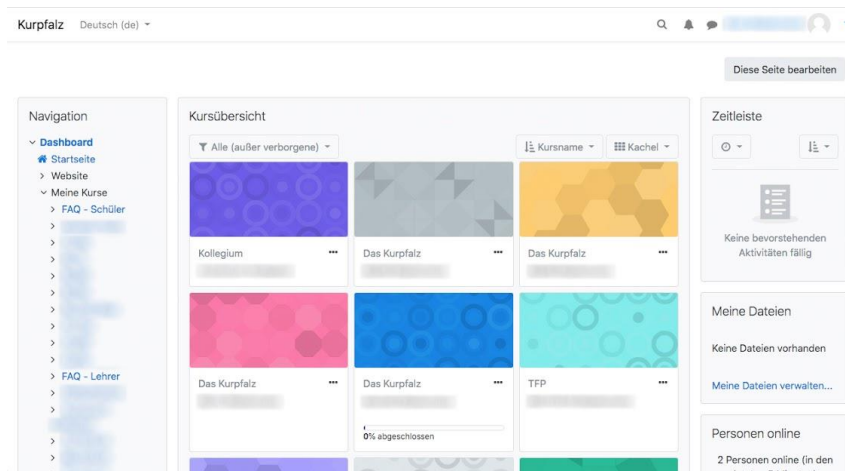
Kurpfalz Deutsch (de)

Diese Seite bearbeiten

Navigation
Dashboard
Startseite
Website
Meine Kurse
FAQ - Schüler
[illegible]
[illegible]
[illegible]
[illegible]
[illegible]
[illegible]
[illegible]
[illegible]
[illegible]
FAQ - Lehrer
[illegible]
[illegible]
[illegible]
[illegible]

Kursübersicht
Alle (außer verborgene)
Kursname
Kachel

Kollegium
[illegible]

Das Kurpfalz
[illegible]

Das Kurpfalz
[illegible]

Das Kurpfalz
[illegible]

Das Kurpfalz
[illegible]
0% abgeschlossen

TFP
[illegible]

Zeitleiste
Keine bevorstehenden Aktivitäten fällig

Meine Dateien
Keine Dateien vorhanden
Meine Dateien verwalten...

Personen online
2 Personen online (in den